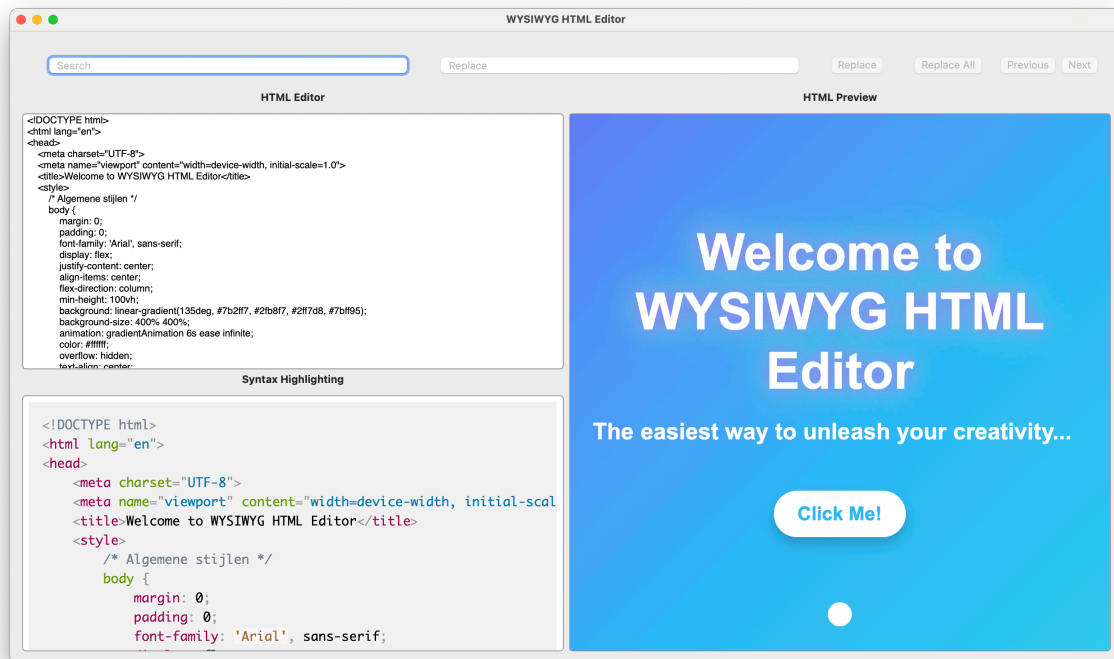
WYSIWYG HTML Editor

Search

Replace

Replace

Replace All

Previous

Next

HTML Editor

HTML Preview

<!DOCTYPE html>
<html lang="en">
<head>
<meta charset="UTF-8">
<meta name="viewport" content="width=device-width, initial-scale=1.0">
<title>Welcome to WYSIWYG HTML Editor</title>
<style>
/* Algemene stijlen */
body {
margin: 0;
padding: 0;
font-family: 'Arial', sans-serif;
display: flex;
justify-content: center;
align-items: center;
flex-direction: column;
min-height: 100vh;
background: linear-gradient(135deg, #7b2ff7, #2fb8f7, #2ff7d8, #7bff95);
background-size: 400% 400%;
animation: gradientAnimation 6s ease infinite;
color: #ffffff;
overflow: hidden;
text-align: center;

Syntax Highlighting

<!DOCTYPE html>
<html lang="en">
<head>
<meta charset="UTF-8">
<meta name="viewport" content="width=device-width, initial-scal
<title>Welcome to WYSIWYG HTML Editor</title>
<style>
/* Algemene stijlen */
body {
margin: 0;
padding: 0;
font-family: 'Arial', sans-serif;

Welcome to WYSIWYG HTML Editor

The easiest way to unleash your creativity...

Click Me!